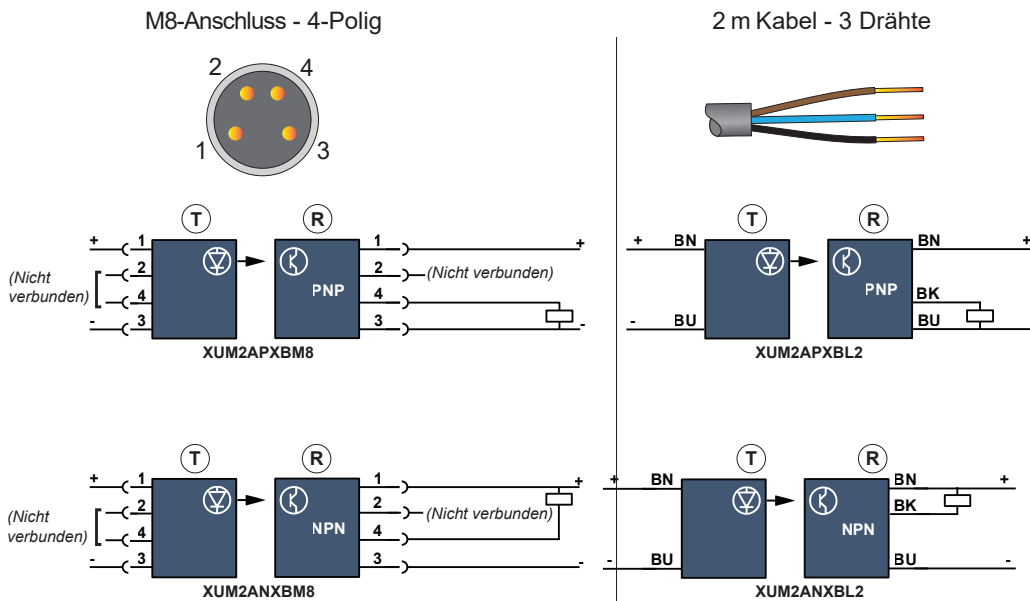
M8-Anschluss - 4-Polig

2 4
1 3

2 m Kabel - 3 Drähte

T R
+ 1
(Nicht verbunden) 2
4
- 3
PNP
1 +
2 (Nicht verbunden)
4
3 -
XUM2APXBM8

T R
+ BN
- BU
PNP
BN +
BK
BU -
XUM2APXBL2

T R
+ 1
(Nicht verbunden) 2
4
- 3
NPN
1 +
2 (Nicht verbunden)
4
3 -
XUM2ANXBM8

T R
+ BN
- BU
NPN
BN +
BK
BU -
XUM2ANXBL2